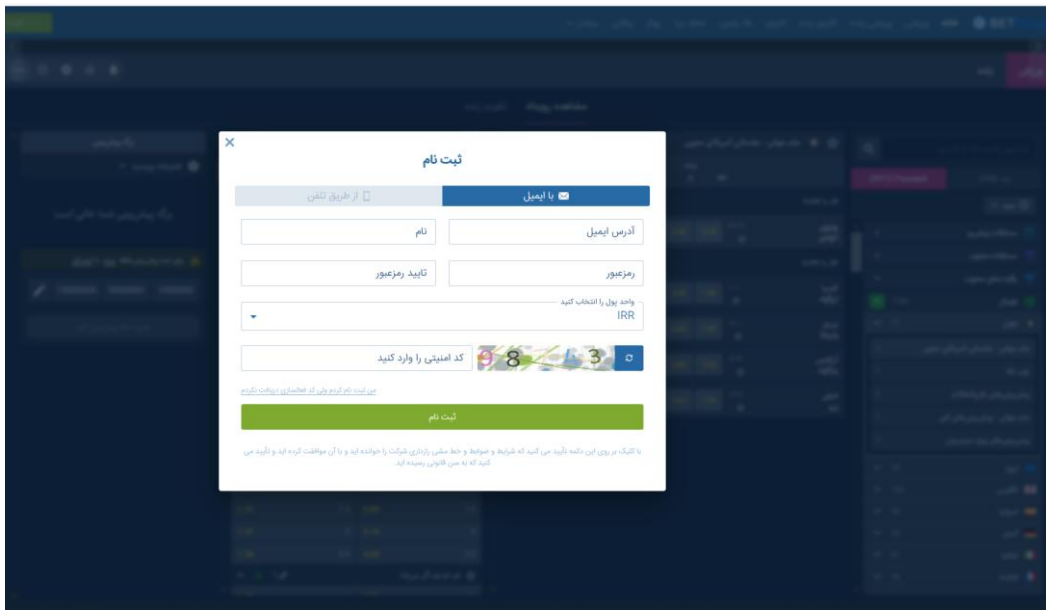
×
ثبت نام

با ایمیل
از طریق تلفن

آدرس ایمیل
نام

رمزعبور
تایید رمزعبور

واحد پول را انتخاب کنید
IRR

9843
کد امنیتی را وارد کنید

من ثبت نام کردم ولی کد فعالسازی دریافت نکردم

ثبت نام

با کلیک بر روی این دکمه تأیید می کنید که شرایط و ضوابط و خط مشی رازداری شرکت را خوانده اید و با آن موافقت کرده اید و تأیید می کنید که به سن قانونی رسیده اید.